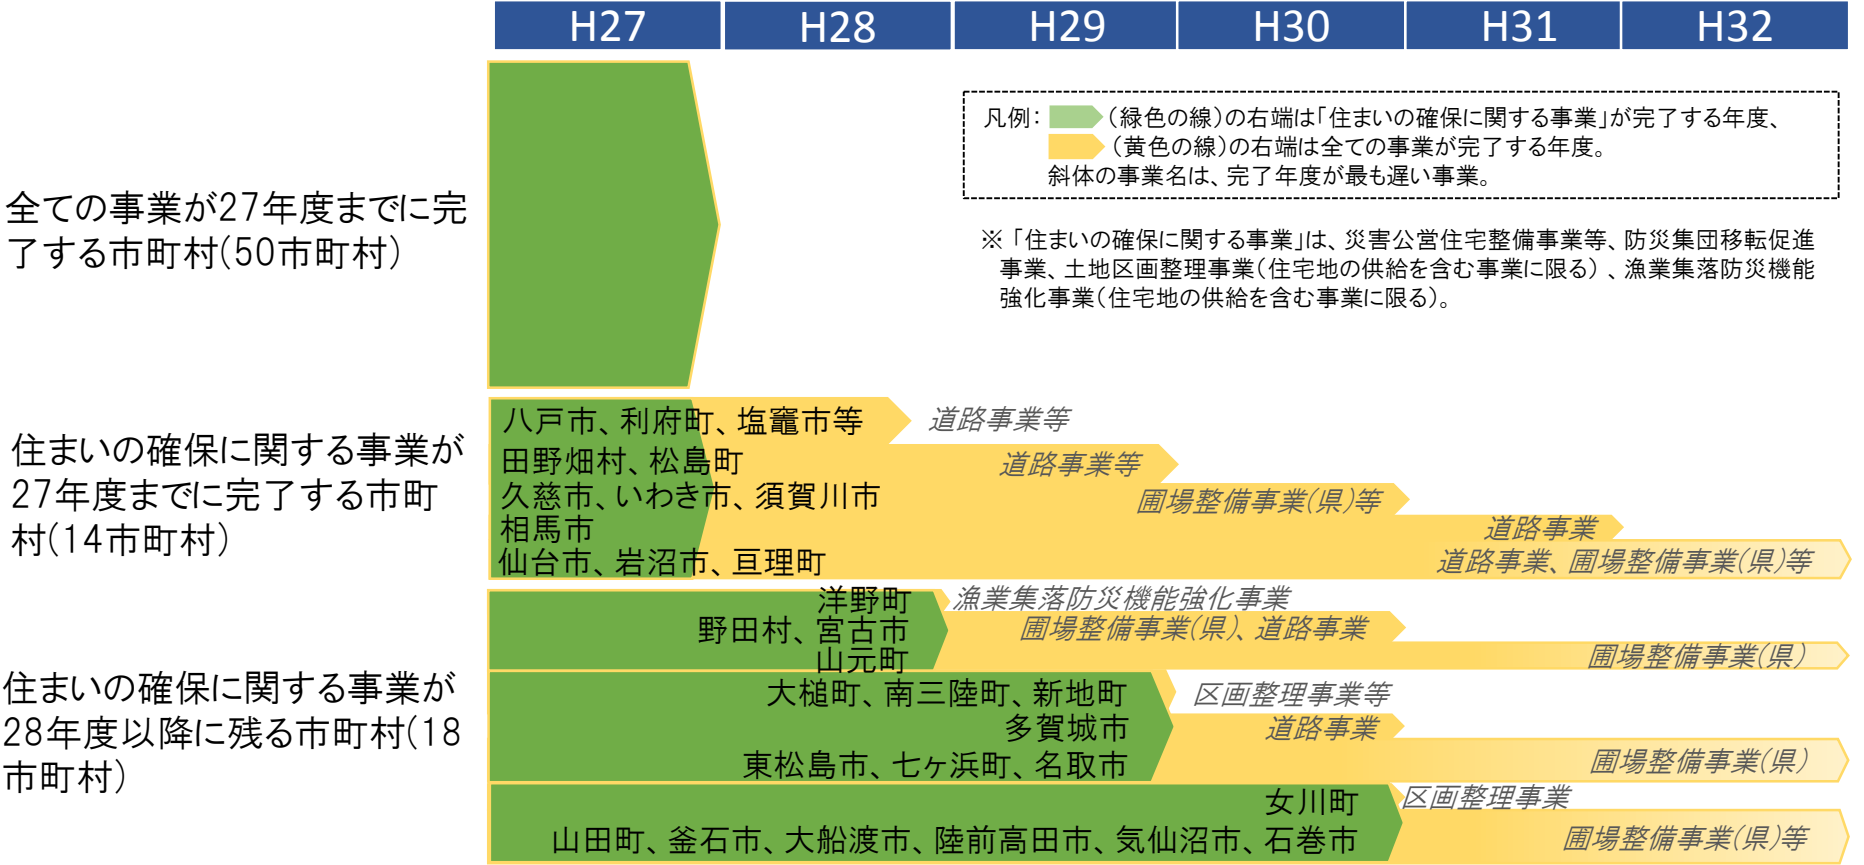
| H27 | H28 | H29 | H30 | H31 | H32 |
|---|---|---|---|---|---|

凡例：（緑色の線）の右端は「住まいの確保に関する事業」が完了する年度、（黄色の線）の右端は全ての事業が完了する年度。斜体の事業名は、完了年度が最も遅い事業。

全ての事業が27年度までに完了する市町村(50市町村)

※「住まいの確保に関する事業」は、災害公営住宅整備事業等、防災集団移転促進事業、土地区画整理事業（住宅地の供給を含む事業に限る）、漁業集落防災機能強化事業（住宅地の供給を含む事業に限る）。

住まいの確保に関する事業が27年度までに完了する市町村(14市町村)

八戸市、利府町、塩竈市等 道路事業等
田野畑村、松島町 道路事業等
久慈市、いわき市、須賀川市 圃場整備事業(県)等
相馬市 道路事業
仙台市、岩沼市、亘理町 道路事業、圃場整備事業(県)等

住まいの確保に関する事業が28年度以降に残る市町村(18市町村)

洋野町 漁業集落防災機能強化事業
野田村、宮古市 圃場整備事業(県)、道路事業
山元町 圃場整備事業(県)
大槌町、南三陸町、新地町 区画整理事業等
多賀城市 道路事業
東松島市、七ヶ浜町、名取市 圃場整備事業(県)
女川町 区画整理事業
山田町、釜石市、大船渡市、陸前高田市、気仙沼市、石巻市 圃場整備事業(県)等